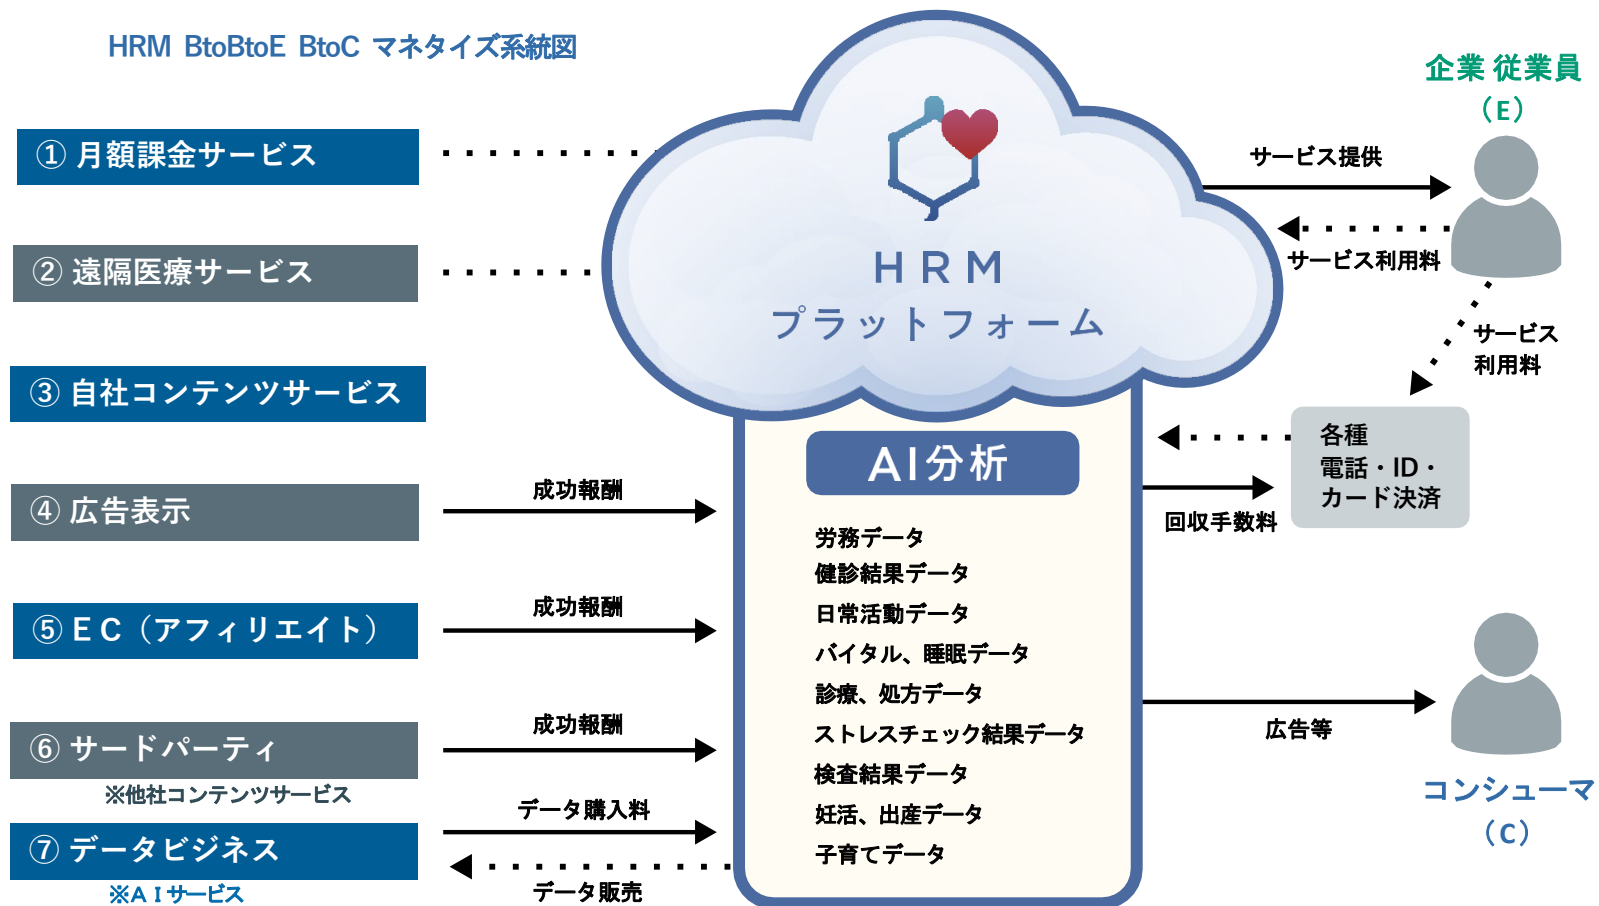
HRM BtoBtoE BtoC マネタイズ系統図

① 月額課金サービス

② 遠隔医療サービス

③ 自社コンテンツサービス

④ 広告表示

⑤ E C（アフィリエイト）

⑥ サードパーティ

※他社コンテンツサービス

⑦ データビジネス

※A I サービス

成功報酬

成功報酬

成功報酬

データ購入料

データ販売

H R M
プラットフォーム

AI分析

労務データ
健診結果データ
日常活動データ
バイタル、睡眠データ
診療、処方データ
ストレスチェック結果データ
検査結果データ
妊活、出産データ
子育てデータ

企業 従業員
（E）

サービス提供

サービス利用料

サービス
利用料

各種
電話・ID・
カード決済

回収手数料

広告等

コンシューマ
（C）